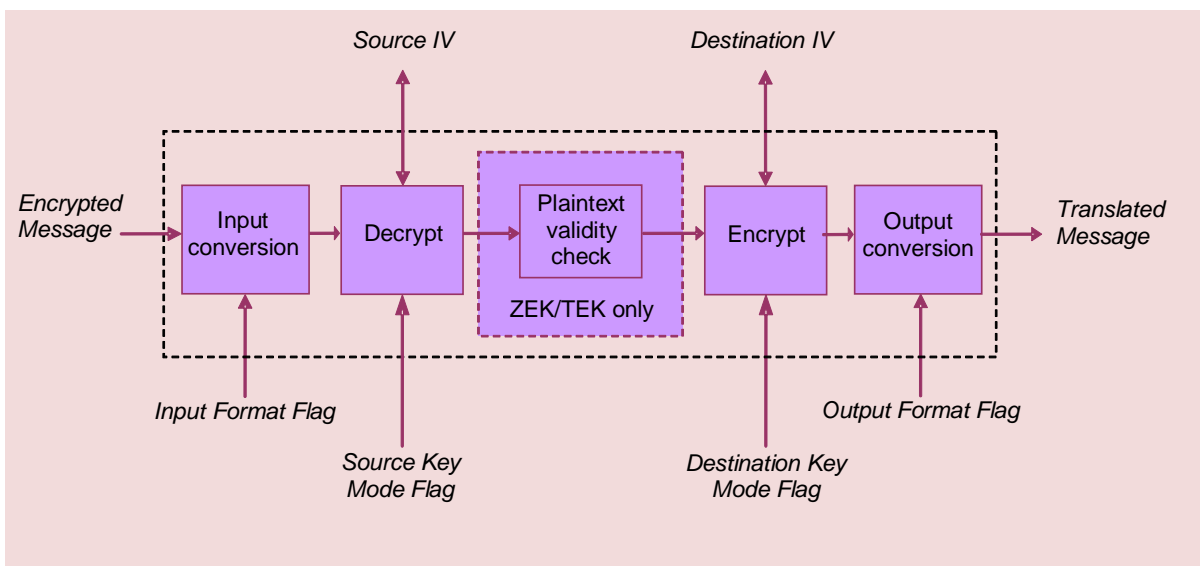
Source IV

Destination IV

Encrypted Message

Input conversion

Decrypt

Plaintext validity check

ZEK/TEK only

Encrypt

Output conversion

Translated Message

Input Format Flag

Source Key Mode Flag

Destination Key Mode Flag

Output Format Flag